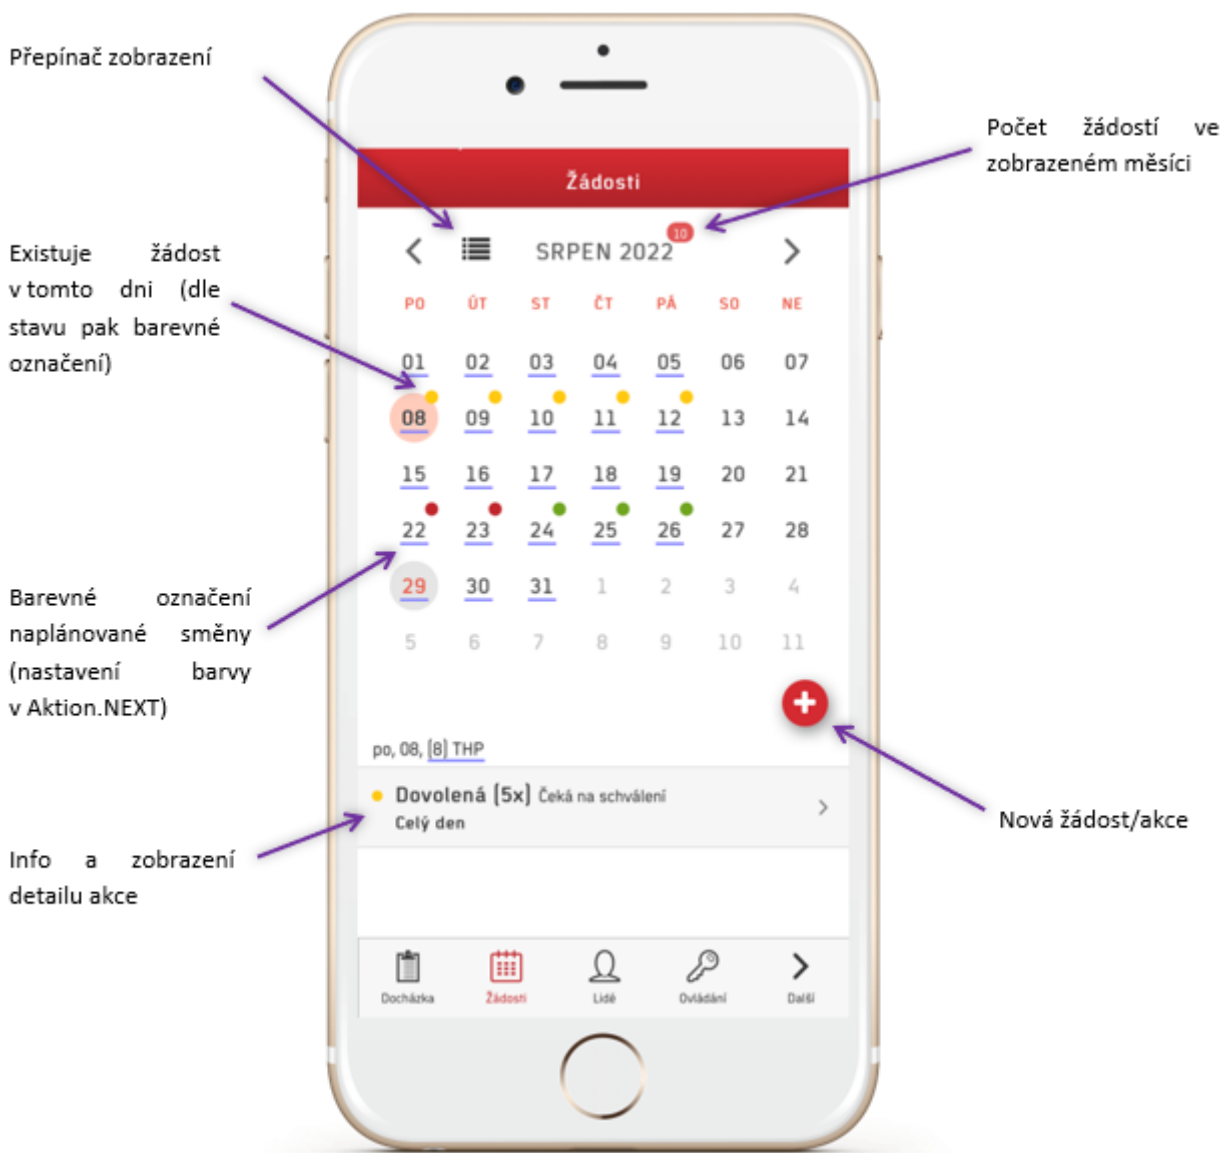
Přepínač zobrazení

Počet žádostí ve zobrazeném měsíci

Žádosti

SRPEN 2022 10

Existuje žádost v tomto dni (dle stavu pak barevné označení)

| PO | ÚT | ST | ČT | PÁ | SO | NE |
|---|---|---|---|---|---|---|
| 01 | 02 | 03 | 04 | 05 | 06 | 07 |
| 08 | 09 | 10 | 11 | 12 | 13 | 14 |
| 15 | 16 | 17 | 18 | 19 | 20 | 21 |
| 22 | 23 | 24 | 25 | 26 | 27 | 28 |
| 29 | 30 | 31 | 1 | 2 | 3 | 4 |
| 5 | 6 | 7 | 8 | 9 | 10 | 11 |

Barevné označení naplánované směny (nastavení barvy v Aktion.NEXT)

po, 08, [8] THP

Dovolená [5x] Čeká na schválení
Celý den

Nová žádost/akce

Info a zobrazení detailu akce

Docházka
Žádosti
Lidé
Ovládání
Další